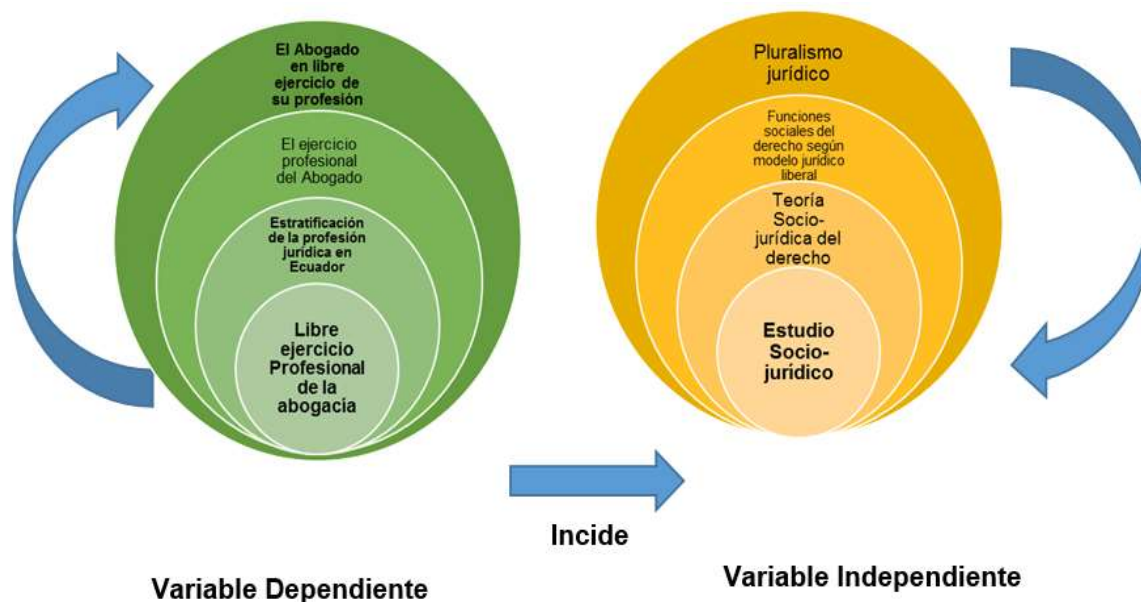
El Abogado en libre ejercicio de su profesión

El ejercicio profesional del Abogado

Estratificación de la profesión jurídica en Ecuador

Libre ejercicio Profesional de la abogacía

Pluralismo jurídico

Funciones sociales del derecho según modelo jurídico liberal

Teoría Socio-jurídica del derecho

Estudio Socio-jurídico

Incide

Variable Dependiente

Variable Independiente